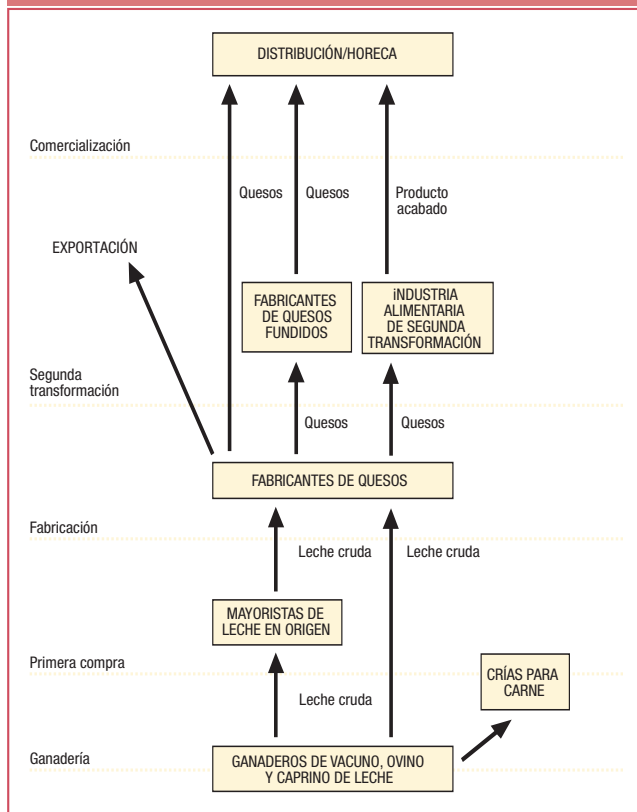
DISTRIBUCIÓN/HORECA

Comercialización

Quesos

Quesos

Producto acabado

EXPORTACIÓN

FABRICANTES DE QUESOS FUNDIDOS

iNDUSTRIA ALIMENTARIA DE SEGUNDA TRANSFORMACIÓN

Segunda transformación

Quesos

Quesos

FABRICANTES DE QUESOS

Fabricación

Leche cruda

Leche cruda

MAYORISTAS DE LECHE EN ORIGEN

Primera compra

CRÍAS PARA CARNE

Leche cruda

Ganadería

GANADEROS DE VACUNO, OVINO Y CAPRINO DE LECHE